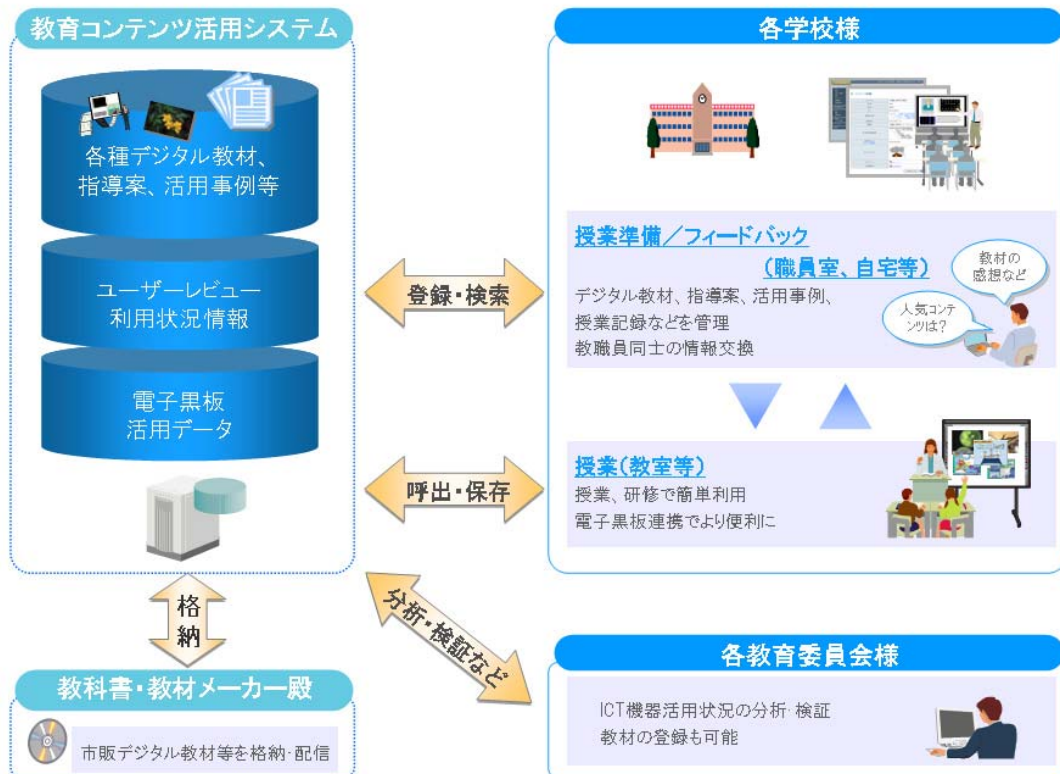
教育コンテンツ活用システム

各種デジタル教材、指導案、活用事例等

ユーザーレビュー
利用状況情報

電子黒板
活用データ

格納

教科書・教材メーカー殿

市販デジタル教材等を格納・配信

登録・検索

呼出・保存

分析・検証など

各学校様

授業準備／フィードバック
（職員室、自宅等）
デジタル教材、指導案、活用事例、授業記録などを管理
教職員同士の情報交換

教材の感想など

人気コンテンツは？

授業（教室等）
授業、研修で簡単利用
電子黒板連携でより便利に

各教育委員会様

ICT機器活用状況の分析・検証
教材の登録も可能